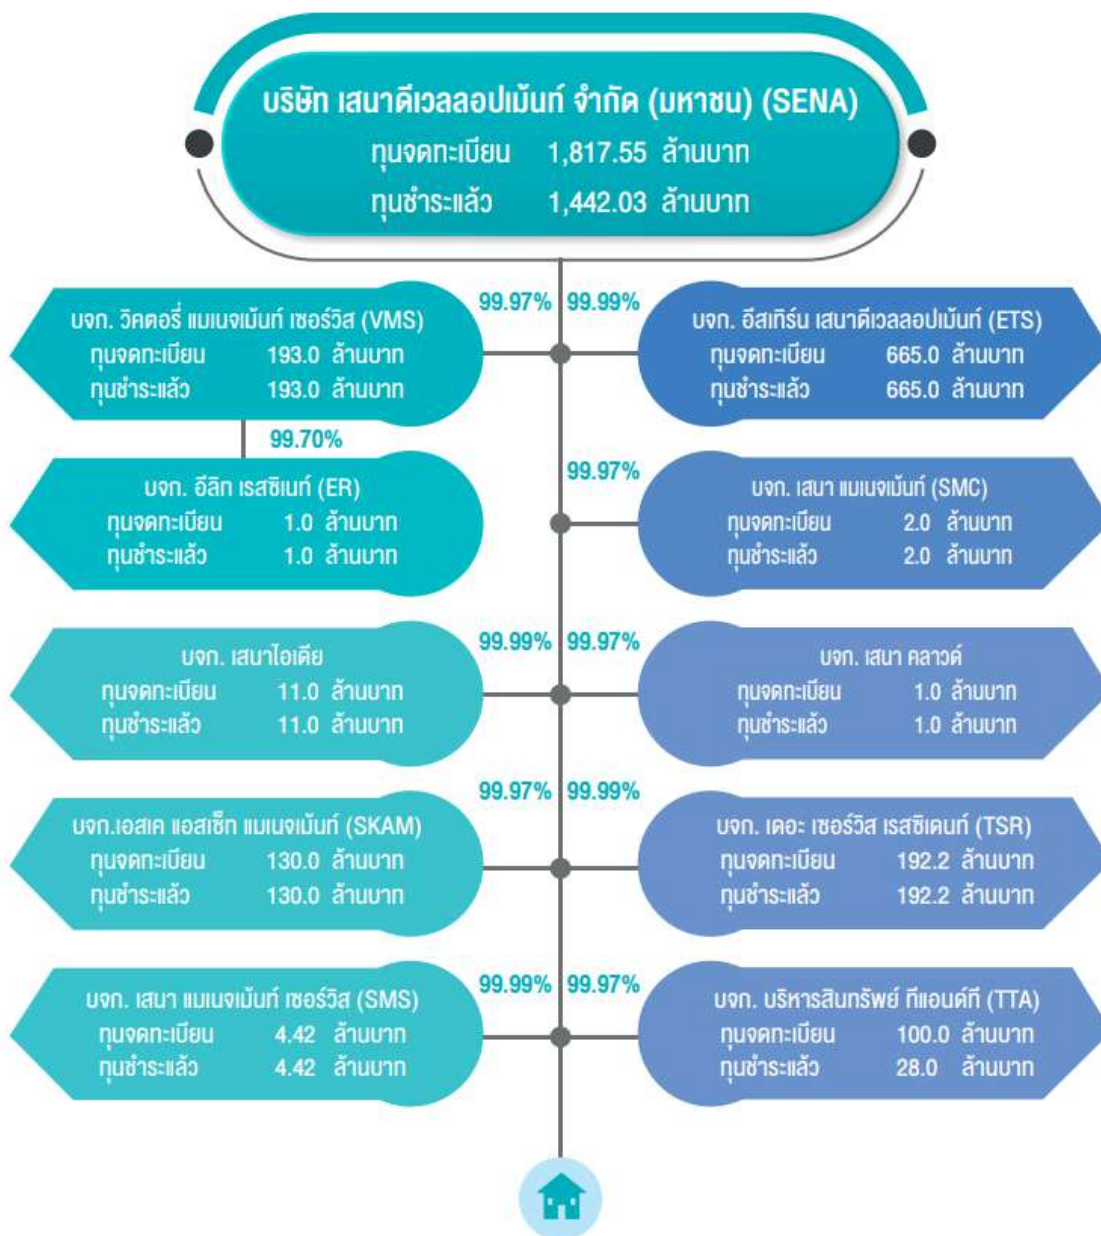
บริษัท เสนาดีเวลลอปเม้นท์ จำกัด (มหาชน) (SENA)
ทุนจดทะเบียน 1,817.55 ล้านบาท
ทุนชำระแล้ว 1,442.03 ล้านบาท

99.97%

บจก. วิคตอรี่ แมเนจเม้นท์ เซอร์วิส (VMS)
ทุนจดทะเบียน 193.0 ล้านบาท
ทุนชำระแล้ว 193.0 ล้านบาท

99.70%

บจก. อีลิท เรสซิเดนท์ (ER)
ทุนจดทะเบียน 1.0 ล้านบาท
ทุนชำระแล้ว 1.0 ล้านบาท

99.99%

บจก. อีสเทิร์น เสนาดีเวลลอปเม้นท์ (ETS)
ทุนจดทะเบียน 665.0 ล้านบาท
ทุนชำระแล้ว 665.0 ล้านบาท

99.97%

บจก. เสนา แมเนจเม้นท์ (SMC)
ทุนจดทะเบียน 2.0 ล้านบาท
ทุนชำระแล้ว 2.0 ล้านบาท

99.99%

บจก. เสนาไอเดีย
ทุนจดทะเบียน 11.0 ล้านบาท
ทุนชำระแล้ว 11.0 ล้านบาท

99.97%

บจก. เสนา คลาวด์
ทุนจดทะเบียน 1.0 ล้านบาท
ทุนชำระแล้ว 1.0 ล้านบาท

99.97%

บจก.เอสเค แอสเซ็ท แมเนจเม้นท์ (SKAM)
ทุนจดทะเบียน 130.0 ล้านบาท
ทุนชำระแล้ว 130.0 ล้านบาท

99.99%

บจก. เดอะ เซอร์วิส เรสซิเดนท์ (TSR)
ทุนจดทะเบียน 192.2 ล้านบาท
ทุนชำระแล้ว 192.2 ล้านบาท

99.99%

บจก. เสนา แมเนจเม้นท์ เซอร์วิส (SMS)
ทุนจดทะเบียน 4.42 ล้านบาท
ทุนชำระแล้ว 4.42 ล้านบาท

99.97%

บจก. บริหารสินทรัพย์ ทีแอนด์ที (TTA)
ทุนจดทะเบียน 100.0 ล้านบาท
ทุนชำระแล้ว 28.0 ล้านบาท